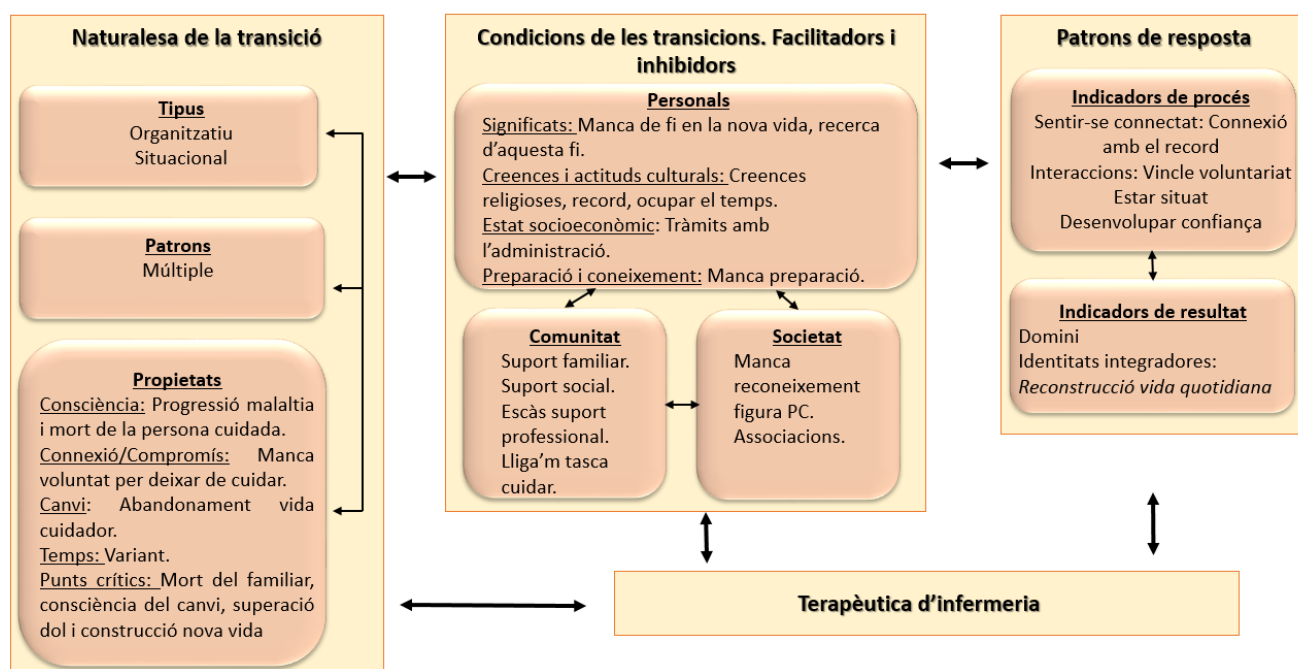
Naturalesa de la transició

Tipus
Organitzatiu
Situacional

Patrons
Múltiple

Propietats
Consciència: Progressió malaltia i mort de la persona cuidada.
Connexió/Compromís: Manca voluntat per deixar de cuidar.
Canvi: Abandonament vida cuidador.
Temps: Variant.
Punts crítics: Mort del familiar, consciència del canvi, superació dol i construcció nova vida

Condicions de les transicions. Facilitadors i inhibidors

Personals
Significats: Manca de fi en la nova vida, recerca d'aquesta fi.
Creences i actituds culturals: Creences religioses, record, ocupar el temps.
Estat socioeconòmic: Tràmits amb l'administració.
Preparació i coneixement: Manca preparació.

Comunitat
Suport familiar.
Suport social.
Escàs suport professional.
Lliga'm tasca cuidar.

Societat
Manca reconeixement figura PC.
Associacions.

Patrons de resposta

Indicadors de procés
Sentir-se connectat: Connexió amb el record
Interaccions: Vincle voluntariat
Estar situat
Desenvolupar confiança

Indicadors de resultat
Domini
Identitats integradores:
Reconstrucció vida quotidiana

Terapèutica d'infermeria